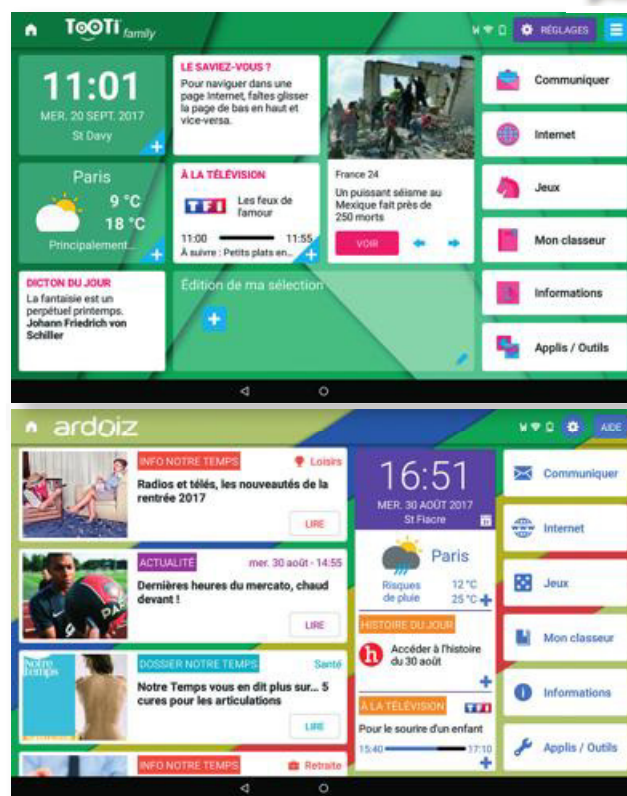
TOOTi family

RÉGLAGES

11:01
MER. 20 SEPT. 2017
St Davy

LE SAVIEZ-VOUS ?
Pour naviguer dans une page Internet, faites glisser la page de bas en haut et vice-versa.

France 24
Un puissant séisme au Mexique fait près de 250 morts
VOIR

Communiquer
Internet
Jeux
Mon classeur
Informations
Applis / Outils

Paris
9 °C
18 °C
Principalement...

À LA TÉLÉVISION
TF1
Les feux de l'amour
11:00 11:55
À suivre : Petits plats en...

DICTON DU JOUR
La fantaisie est un perpétuel printemps.
Johann Friedrich von Schiller

Édition de ma sélection

ardoiz

AIDE

INFO NOTRE TEMPS
Loisirs
Radios et télés, les nouveautés de la rentrée 2017
LIRE

ACTUALITÉ
mer. 30 août - 14:55
Dernières heures du mercato, chaud devant !
LIRE

DOSSIER NOTRE TEMPS
Santé
Notre Temps vous en dit plus sur... 5 cures pour les articulations
LIRE

INFO NOTRE TEMPS
Retraite

16:51
MER. 30 AOÛT 2017
St Fiacre

Paris
Risques de pluie
12 °C
25 °C

HISTOIRE DU JOUR
Accéder à l'histoire du 30 août

À LA TÉLÉVISION
TF1
Pour le sourire d'un enfant
15:40 17:10

Communiquer
Internet
Jeux
Mon classeur
Informations
Applis / Outils